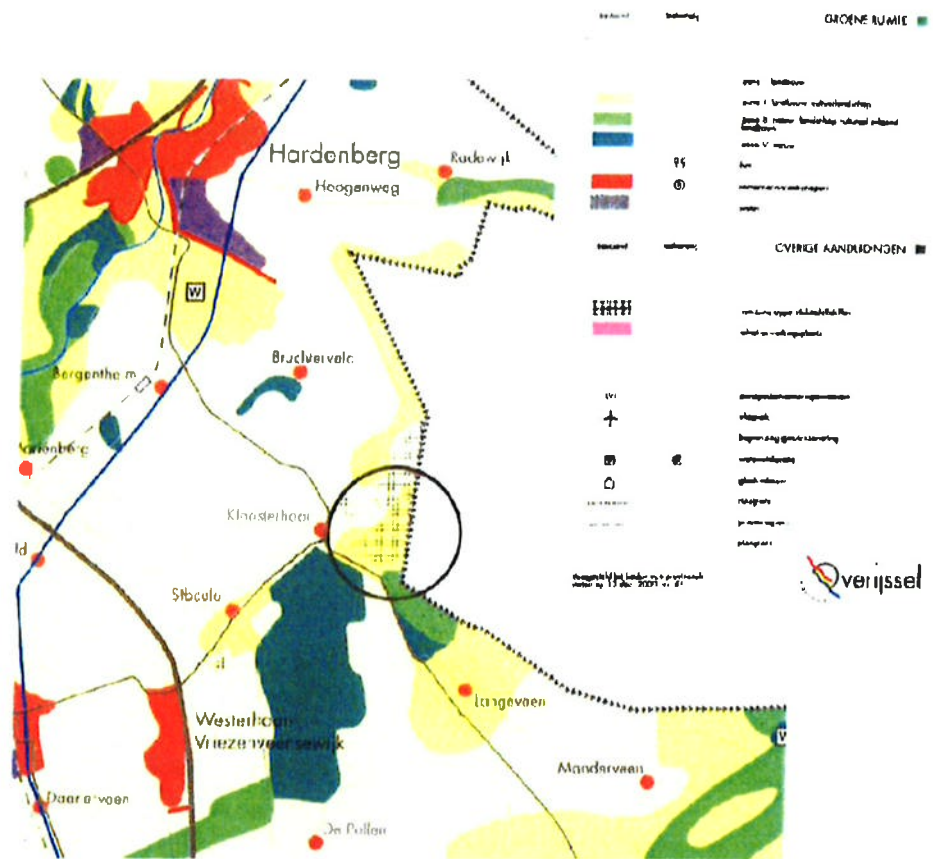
GROENE RUIMTE

OVERIGE AANDUIDINGEN

Hardenberg
Hooganweg
Radewijk
W
Bruchterveld
Bergentheim
Mariënberg
Kloosterhaar
Sibculo
Westerhaar-Vriezenveensewijk
Langeveen
Manderveen
Daarlerveen
De Pollen

Overijssel